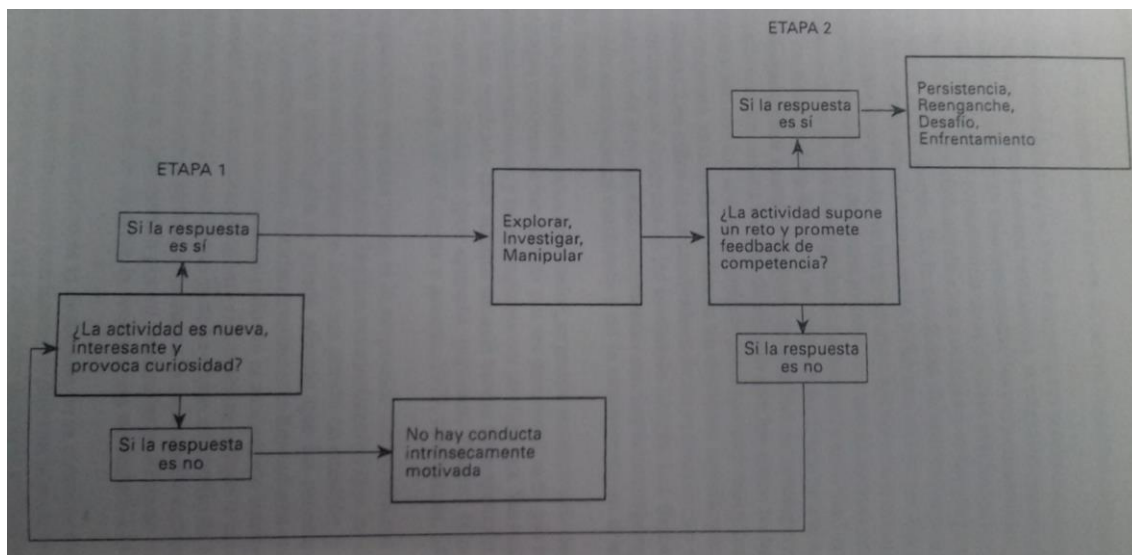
ETAPA 2

Si la respuesta es sí

Persistencia, Reenganche, Desafío, Enfrentamiento

ETAPA 1

Si la respuesta es sí

Explorar, Investigar, Manipular

¿La actividad supone un reto y promete feedback de competencia?

¿La actividad es nueva, interesante y provoca curiosidad?

Si la respuesta es no

Si la respuesta es no

No hay conducta intrínsecamente motivada